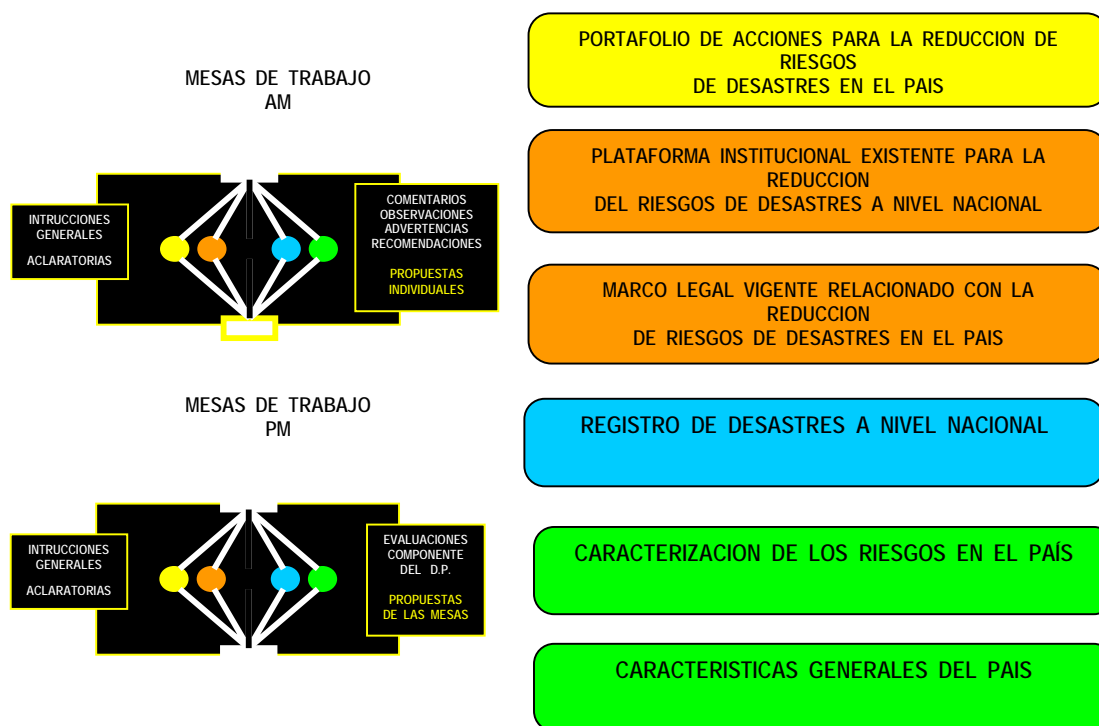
MESAS DE TRABAJO AM

INTRUCCIONES GENERALES

ACLARATORIAS

COMENTARIOS OBSERVACIONES ADVERTENCIAS RECOMENDACIONES

PROPUESTAS INDIVIDUALES

PORTAFOLIO DE ACCIONES PARA LA REDUCCION DE RIESGOS DE DESASTRES EN EL PAIS

PLATAFORMA INSTITUCIONAL EXISTENTE PARA LA REDUCCION DEL RIESGOS DE DESASTRES A NIVEL NACIONAL

MARCO LEGAL VIGENTE RELACIONADO CON LA REDUCCION DE RIESGOS DE DESASTRES EN EL PAIS

MESAS DE TRABAJO PM

REGISTRO DE DESASTRES A NIVEL NACIONAL

INTRUCCIONES GENERALES

ACLARATORIAS

EVALUACIONES COMPONENTE DEL D.P.

PROPUESTAS DE LAS MESAS

CARACTERIZACION DE LOS RIESGOS EN EL PAÍS

CARACTERISTICAS GENERALES DEL PAIS